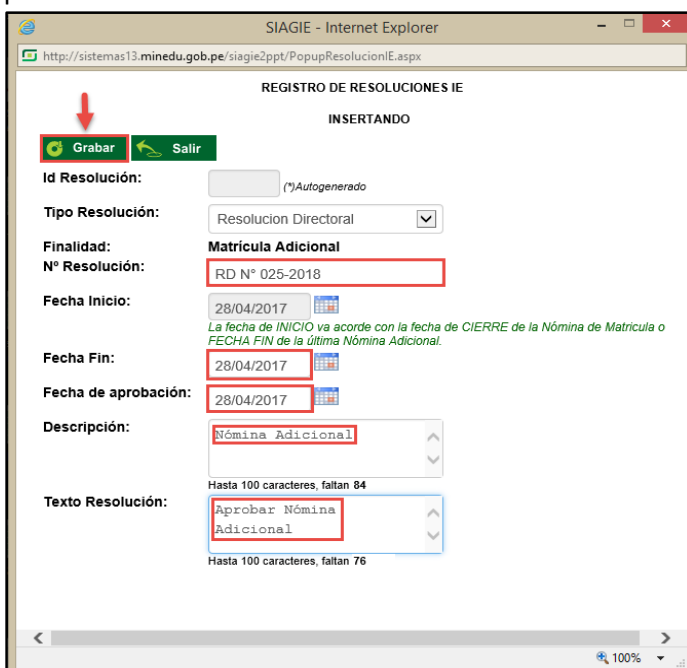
SIAGIE - Internet Explorer

http://sistemas13.minedu.gob.pe/siagie2ppt/PopupResolucionIE.aspx

REGISTRO DE RESOLUCIONES IE

INSERTANDO

Grabar

Salir

Id Resolución: (*)Autogenerado

Tipo Resolución: Resolucion Directoral

Finalidad: Matrícula Adicional

N° Resolución: RD N° 025-2018

Fecha Inicio: 28/04/2017

La fecha de INICIO va acorde con la fecha de CIERRE de la Nómina de Matricula o FECHA FIN de la última Nómina Adicional.

Fecha Fin: 28/04/2017

Fecha de aprobación: 28/04/2017

Descripción: Nómina Adicional

Hasta 100 caracteres, faltan 84

Texto Resolución: Aprobar Nómina Adicional

Hasta 100 caracteres, faltan 76

100%